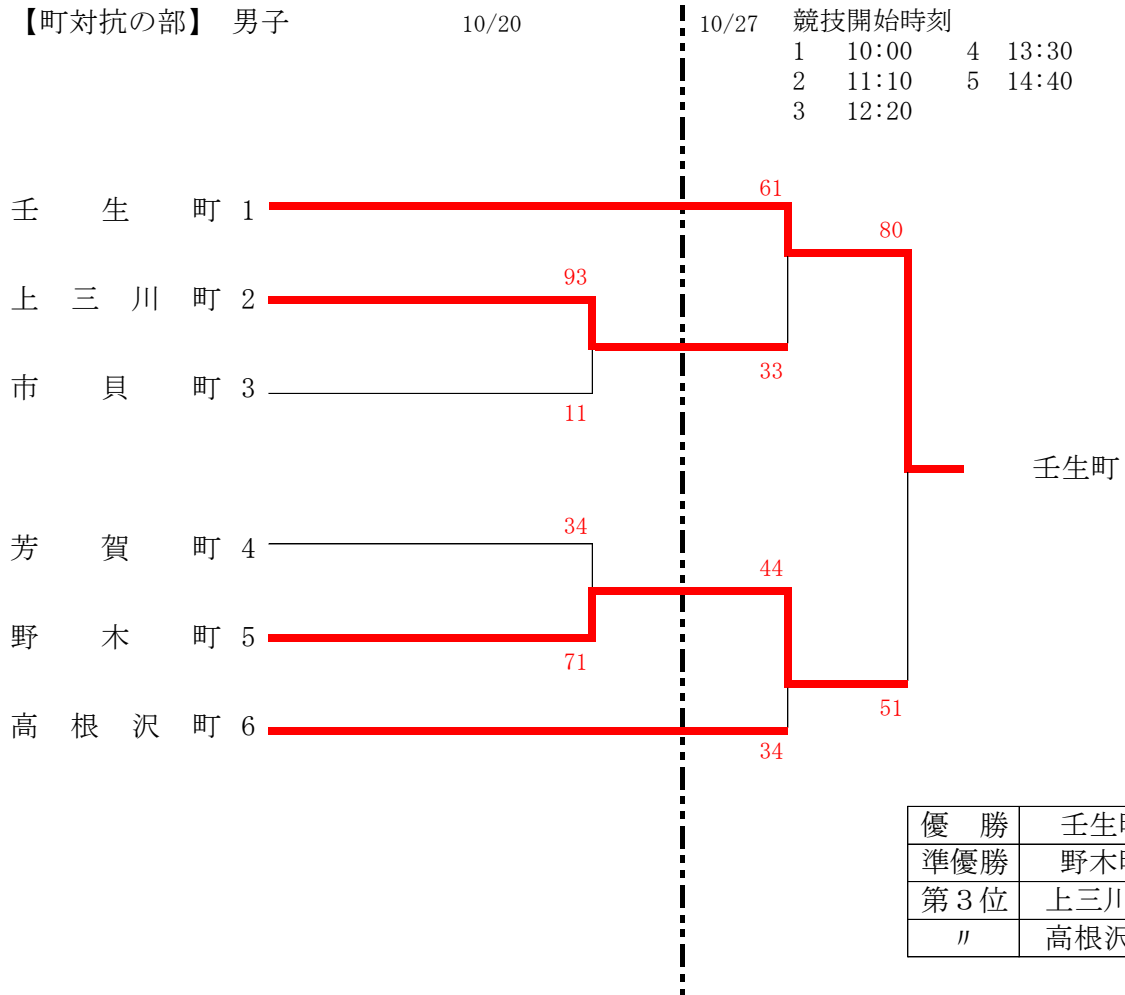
【町対抗の部】 男子

10/20

10/27

競技開始時刻
1 10:00 4 13:30
2 11:10 5 14:40
3 12:20

壬 生 町 1
上 三 川 町 2
市 貝 町 3
芳 賀 町 4
野 木 町 5
高 根 沢 町 6

93
11
61
33
80
34
71
44
34
51

壬生町

| 優 勝 | 壬生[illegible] |
|---|---|
| 準優勝 | 野木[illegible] |
| 第3位 | 上三川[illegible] |
| 〃 | 高根沢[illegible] |